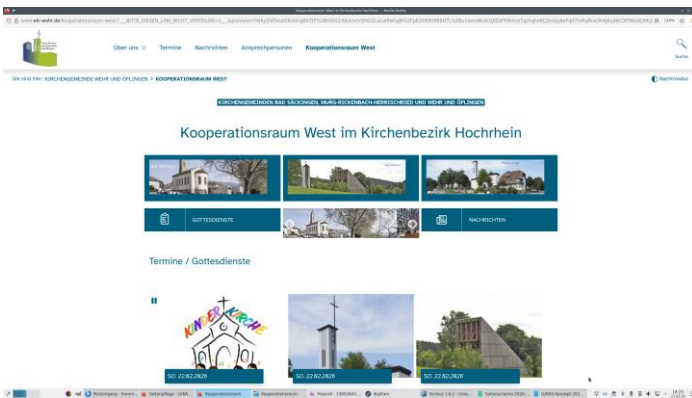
Kooperationsraum West im Kirchenbezirk Hochrhein — Mozilla Firefox

www.ekiwehr.de/kooperationsraum-west/?__BITTE_DIESEN_LINK_NICHT_VERSTELLEN=1

Über uns Termine Nachrichten Ansprechpersonen Kooperationsraum West

Suche

Sie sind hier: KIRCHENGEMEINDE WEHR UND ÖFLINGEN > KOOPERATIONSRAUM WEST

Nachtmodus

KIRCHENGEMEINDEN BAD SÄCKINGEN, MURG-RICKENBACH-HERRISCHRIED UND WEHR UND ÖFLINGEN

Kooperationsraum West im Kirchenbezirk Hochrhein

GOTTESDIENSTE

NACHRICHTEN

Termine / Gottesdienste

KINDERKIRCHE

SO. 22.02.2026

SO. 22.02.2026

SO. 22.02.2026